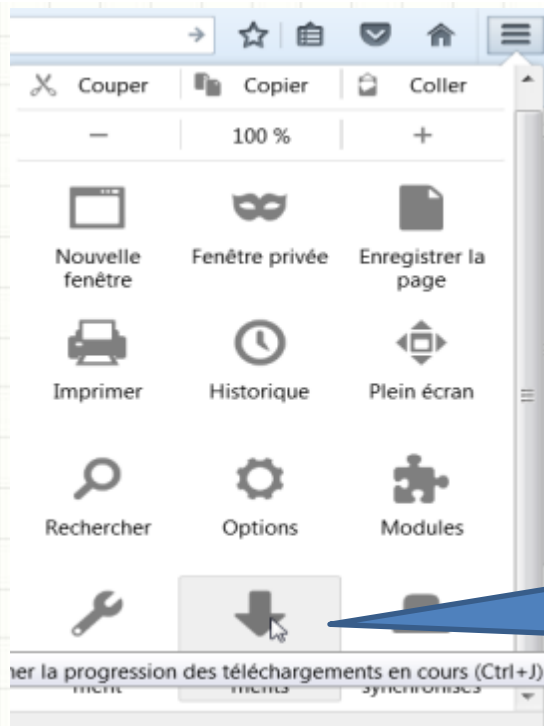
Couper Copier Coller

— 100 % +

Nouvelle fenêtre

Fenêtre privée

Enregistrer la page

Imprimer

Historique

Plein écran

Rechercher

Options

Modules

ner la progression des téléchargements en cours (Ctrl+J)